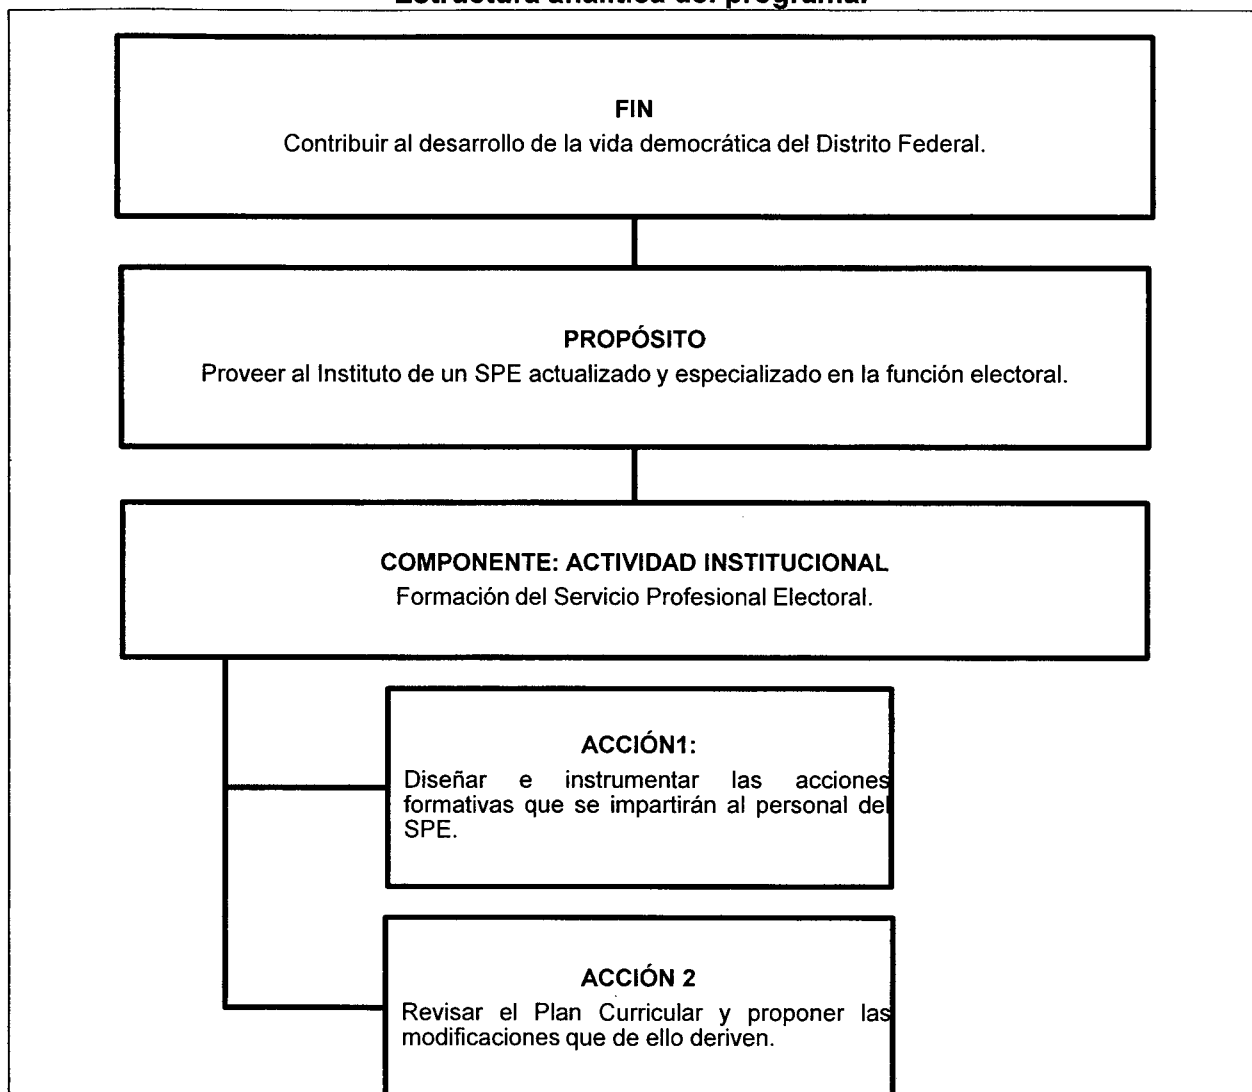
Estructura analítica del programa.

FIN
Contribuir al desarrollo de la vida democrática del Distrito Federal.

PROPÓSITO
Proveer al Instituto de un SPE actualizado y especializado en la función electoral.

COMPONENTE: ACTIVIDAD INSTITUCIONAL
Formación del Servicio Profesional Electoral.

ACCIÓN1:
Diseñar e instrumentar las acciones formativas que se impartirán al personal del SPE.

ACCIÓN 2
Revisar el Plan Curricular y proponer las modificaciones que de ello deriven.